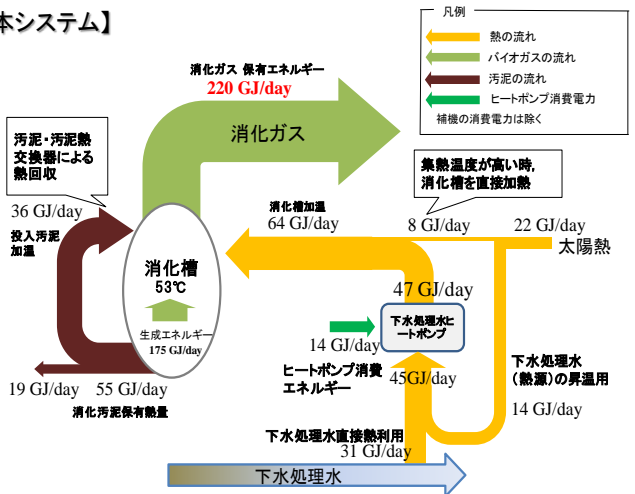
本システム】

凡例
熱の流れ
バイオガスの流れ
汚泥の流れ
ヒートポンプ消費電力
補機の消費電力は除く

消化ガス 保有エネルギー
220 GJ/day

消化ガス

汚泥・汚泥熱交換器による熱回収

36 GJ/day

投入汚泥加温

消化槽加温
64 GJ/day

集熱温度が高い時, 消化槽を直接加熱

8 GJ/day

22 GJ/day

太陽熱

消化槽
53℃

生成エネルギー
175 GJ/day

47 GJ/day

下水処理水ヒートポンプ

14 GJ/day

ヒートポンプ消費エネルギー

45GJ/day

下水処理水（熱源）の昇温用

14 GJ/day

19 GJ/day

55 GJ/day

消化汚泥保有熱量

下水処理水直接熱利用
31 GJ/day

下水処理水